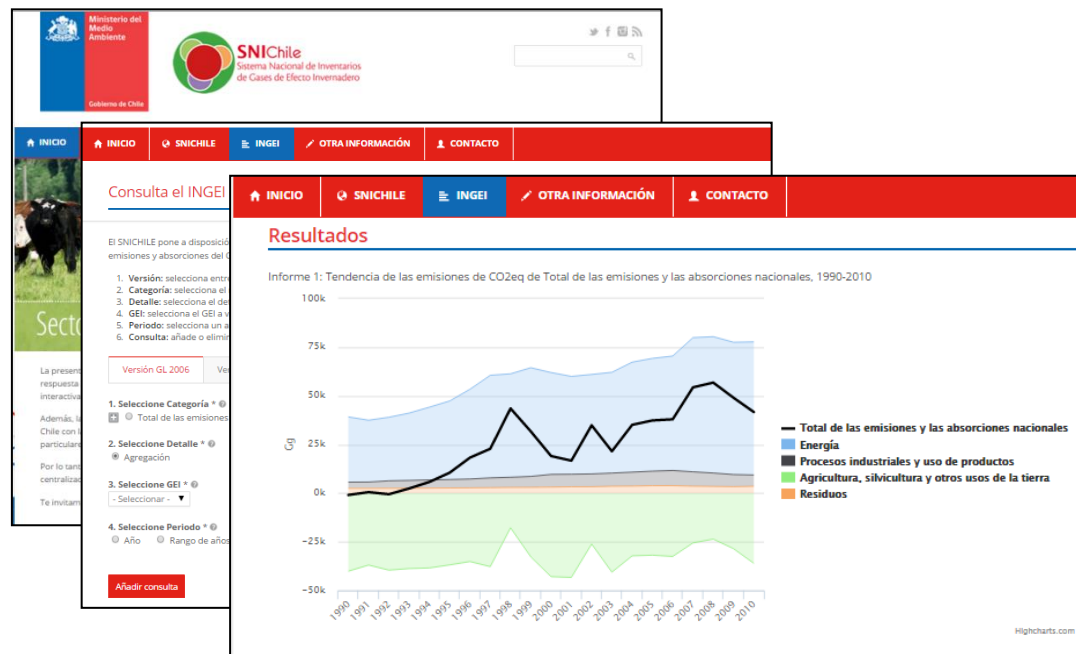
Ministerio del Medio Ambiente

Gobierno de Chile

SNIChile
Sistema Nacional de Inventarios de Gases de Efecto Invernadero

INICIO

Secto

La present respuesta interactiva

Además, la Chile con l particular

Por lo tant centralizad

Te invitam

INICIO SNICHILE INGEI OTRA INFORMACIÓN CONTACTO

Consulta el INGEI

El SNICHILE pone a disposici emisiones y absorciones del

1. Versión: selecciona entr
2. Categoría: selecciona el
3. Detalle: selecciona el de
4. GEI: selecciona el GEI a v
5. Periodo: selecciona un a
6. Consulta: añade o elimi

Versión GL 2006 Ve

1. Seleccione Categoría *
Total de las emisiones

2. Seleccione Detalle *
Agregación

3. Seleccione GEI *
- Seleccionar -

4. Seleccione Periodo *
Año Rango de años

Añadir consulta

INICIO SNICHILE INGEI OTRA INFORMACIÓN CONTACTO

Resultados

Informe 1: Tendencia de las emisiones de CO2eq de Total de las emisiones y las absorciones nacionales, 1990-2010

100k
75k
50k
25k
0k
-25k
-50k

Gg

1990 1991 1992 1993 1994 1995 1996 1997 1998 1999 2000 2001 2002 2003 2004 2005 2006 2007 2008 2009 2010

Total de las emisiones y las absorciones nacionales
Energía
Procesos industriales y uso de productos
Agricultura, silvicultura y otros usos de la tierra
Residuos

Highcharts.com